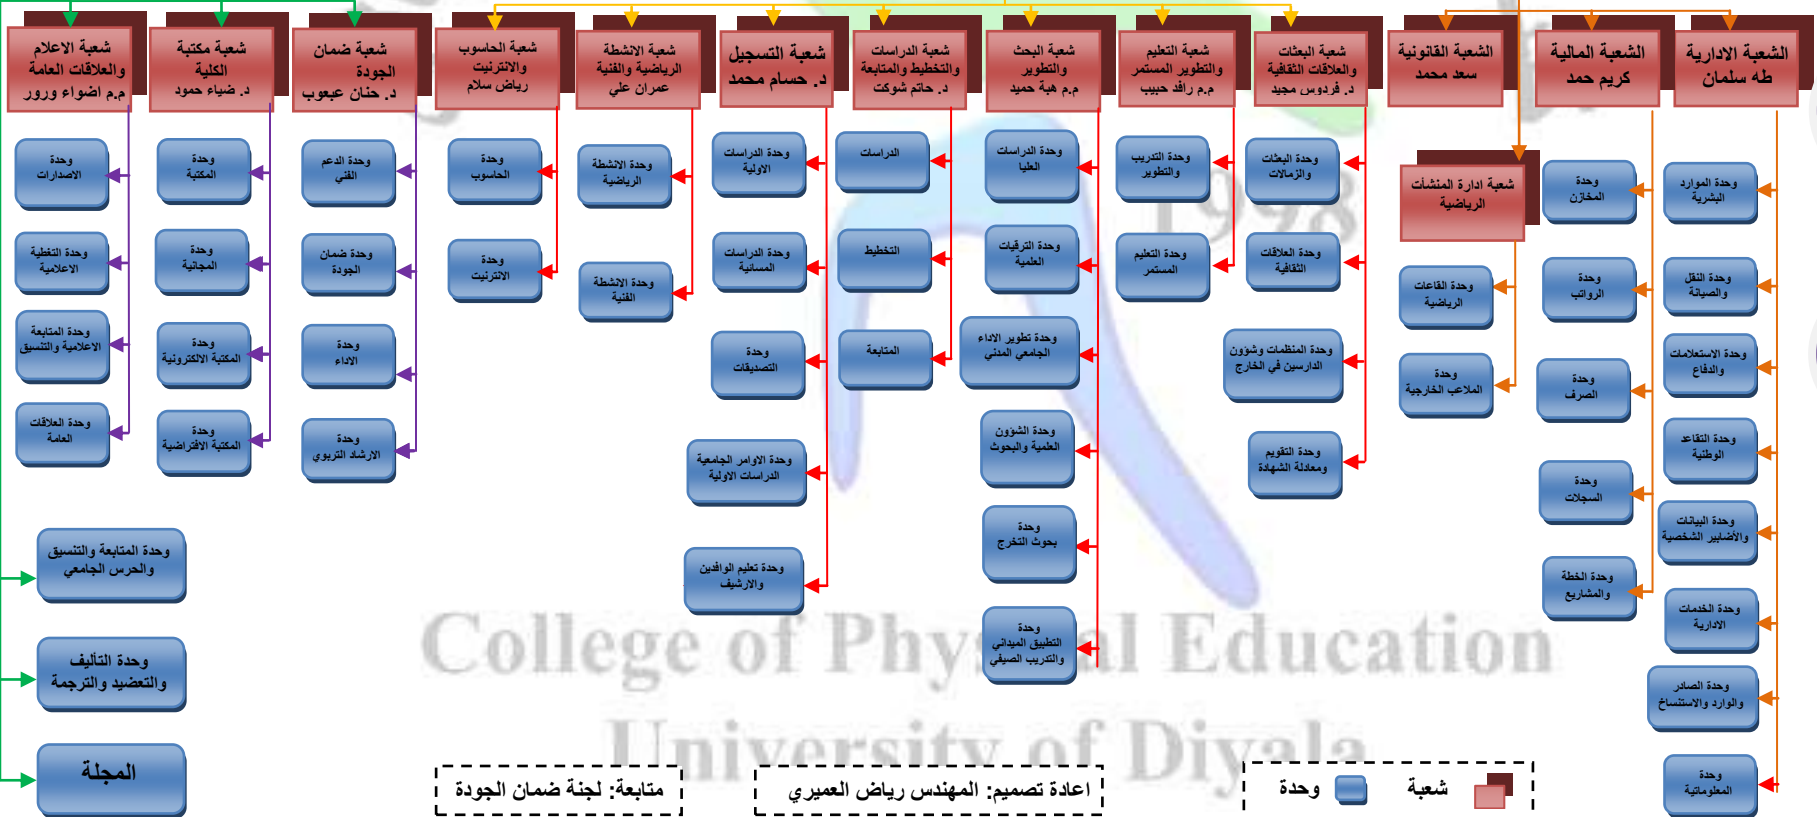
شعبة الاعلام والعلاقات العامة
م.م اضواء وورر

شعبة مكتبة الكلية
د. ضياء حمود

شعبة ضمان الجودة
د. حنان عبعوب

شعبة الحاسوب والانترنيت
رياض سلام

شعبة الانشطة الرياضية والفنية
علي عرمان

شعبة التسجيل
د. محمد مساهر

شعبة الدراسات والتخطيط والمتابعة
د. حاتم شوكت

شعبة البحث والتطوير
م.م هبة محمد

شعبة التعليم والتطوير المستمر
م.م رافد حبيب

شعبة البعثات والعلاقات الثقافية
د. فردوس مجيد

الشعبة القانونية
سعد محمد

الشعبة المالية
كريم حمد

الشعبة الادارية
طه سلمان

وحدة الاصدارات
وحدة التخطيط الاعلامية
وحدة المتابعة الاعلامية والتنسيق
وحدة العلاقات العامة

وحدة المكتبة
وحدة الفهارس
وحدة المكتبة الالكترونية
وحدة المكتبة الافتراضية

وحدة الدعم الفني
وحدة ضمان الجودة
وحدة الاداء
وحدة الارشاد التربوي

وحدة الحاسوب
وحدة الانترنيت

وحدة الانشطة الرياضية
وحدة الانشطة الفنية

وحدة الدراسات الاولية
وحدة الدراسات المسائية
وحدة التصديقات
وحدة الاوامر الجامعية الدراسات الاولية
وحدة تعليم الوافدين والارشيف

الدراسات
التخطيط
المتابعة

وحدة الدراسات العليا
وحدة الترقيات العلمية
وحدة تطوير الاداء الجامعي المتميز
وحدة الشؤون العلمية والبحوث
وحدة بحوث التخرج
وحدة التطبيق الميداني والتدريب الصيفي

وحدة التدريب والتطوير
وحدة التعليم المستمر

وحدة البعثات والزمالات
وحدة العلاقات الثقافية
وحدة المنظمات وشؤون الدارسين في الخارج
وحدة التقويم ومعادلة الشهادة

شعبة ادارة المنشآت الرياضية
وحدة القاعات الرياضية
وحدة الملاعب الخارجية

وحدة المخازن
وحدة الرواتب
وحدة الصرف
وحدة السجلات
وحدة الخطة والمشاريع

وحدة الموارد البشرية
وحدة النقل والصيانة
وحدة الاستعلامات والدفاع
وحدة اعتقاد الوطني
وحدة البيانات والأضابير الشخصية
وحدة الخدمات الادارية
وحدة الصادر والوارد والاستنساخ
وحدة المعلوماتية

وحدة المتابعة والتنسيق والحرس الجامعي
وحدة التأليف والترجمة والتعضيد
المجلة

College of Physical Education
University of Diyala

متابعة: لجنة ضمان الجودة
اعادة تصميم: المهندس رياض العميري
وحدة
شعبة